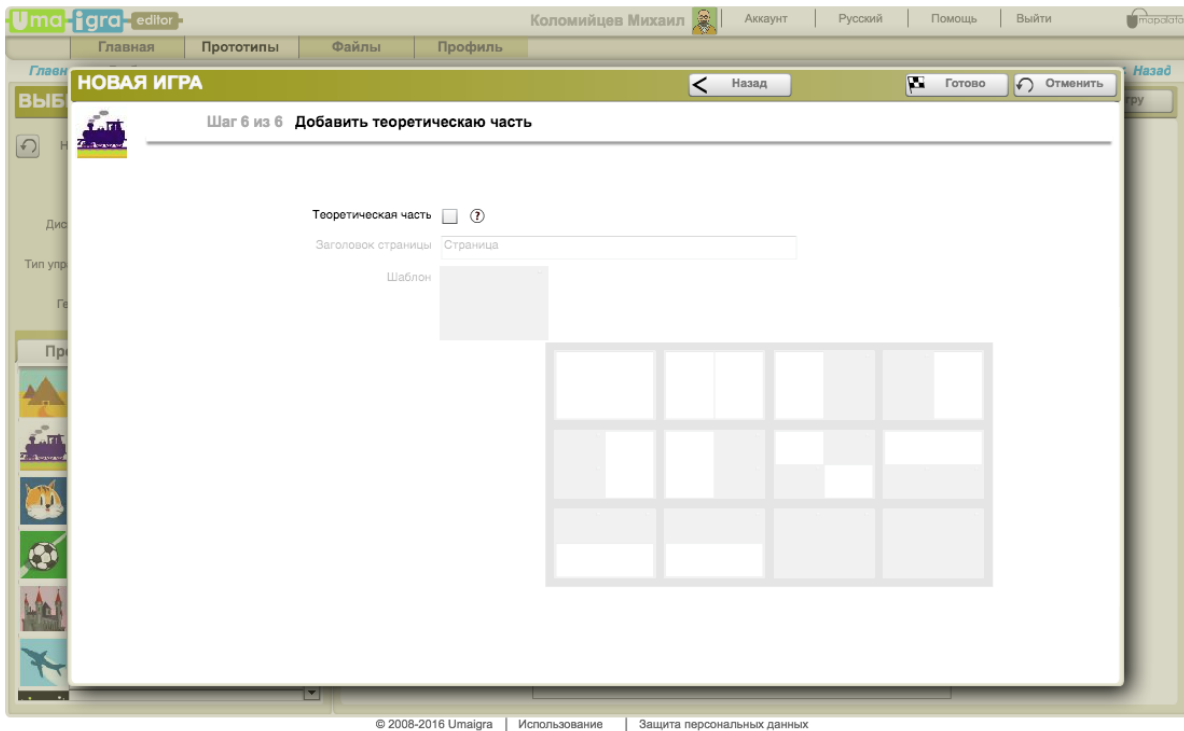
Uma-igra-editor

Коломийцев Михаил | Аккаунт | Русский | Помощь | Выйти

mapdata

Главная | Прототипы | Файлы | Профиль

Главн

Назад

ВЫБ

гру

Дис

Тип упр

Ге

Пр

НОВАЯ ИГРА

Назад

Готово

Отменить

Шаг 6 из 6 Добавить теоретическаю часть

Теоретическая часть ?

Заголовок страницы Страница

Шаблон

© 2008-2016 Umaigra | Использование | Защита персональных данных